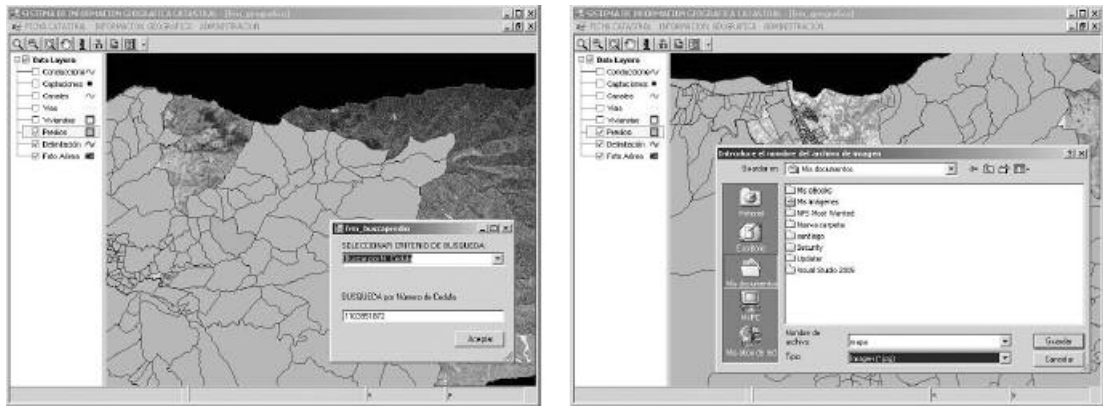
SISTEMA DE INFORMACION GEOGRAFICA CATASTRAL - [frm_geografico]
FICHA CATASTRAL INFORMACION GEOGRAFICA ADMINISTRACION

Data Layers
Conducciones
Captaciones
Canales
Vias
Viviendas
Predios
Delimitacion
Foto Aerea

frm_buscapredio
SELECCIONAR CRITERIO DE BUSQUEDA
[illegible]
BUSQUEDA por Número de Cedula
1103851872
Aceptar

SISTEMA DE INFORMACION GEOGRAFICA CATASTRAL - [frm_geografico]
FICHA CATASTRAL INFORMACION GEOGRAFICA ADMINISTRACION

Data Layers
Conducciones
Captaciones
Canales
Vias
Viviendas
Predios
Delimitacion
Foto Aerea

Introduzca el nombre del archivo de imagen
Guardar en: Mis documentos
Reciente
Escritorio
Mis documentos
Mi PC
Mis sitios de red
Mi ebooks
Mis imágenes
NFS Most Wanted
Nueva carpeta
santiago
Security
Updater
Visual Studio 2005
Nombre de archivo: mapa
Tipo: Imagen (*.jpg)
Guardar
Cancelar